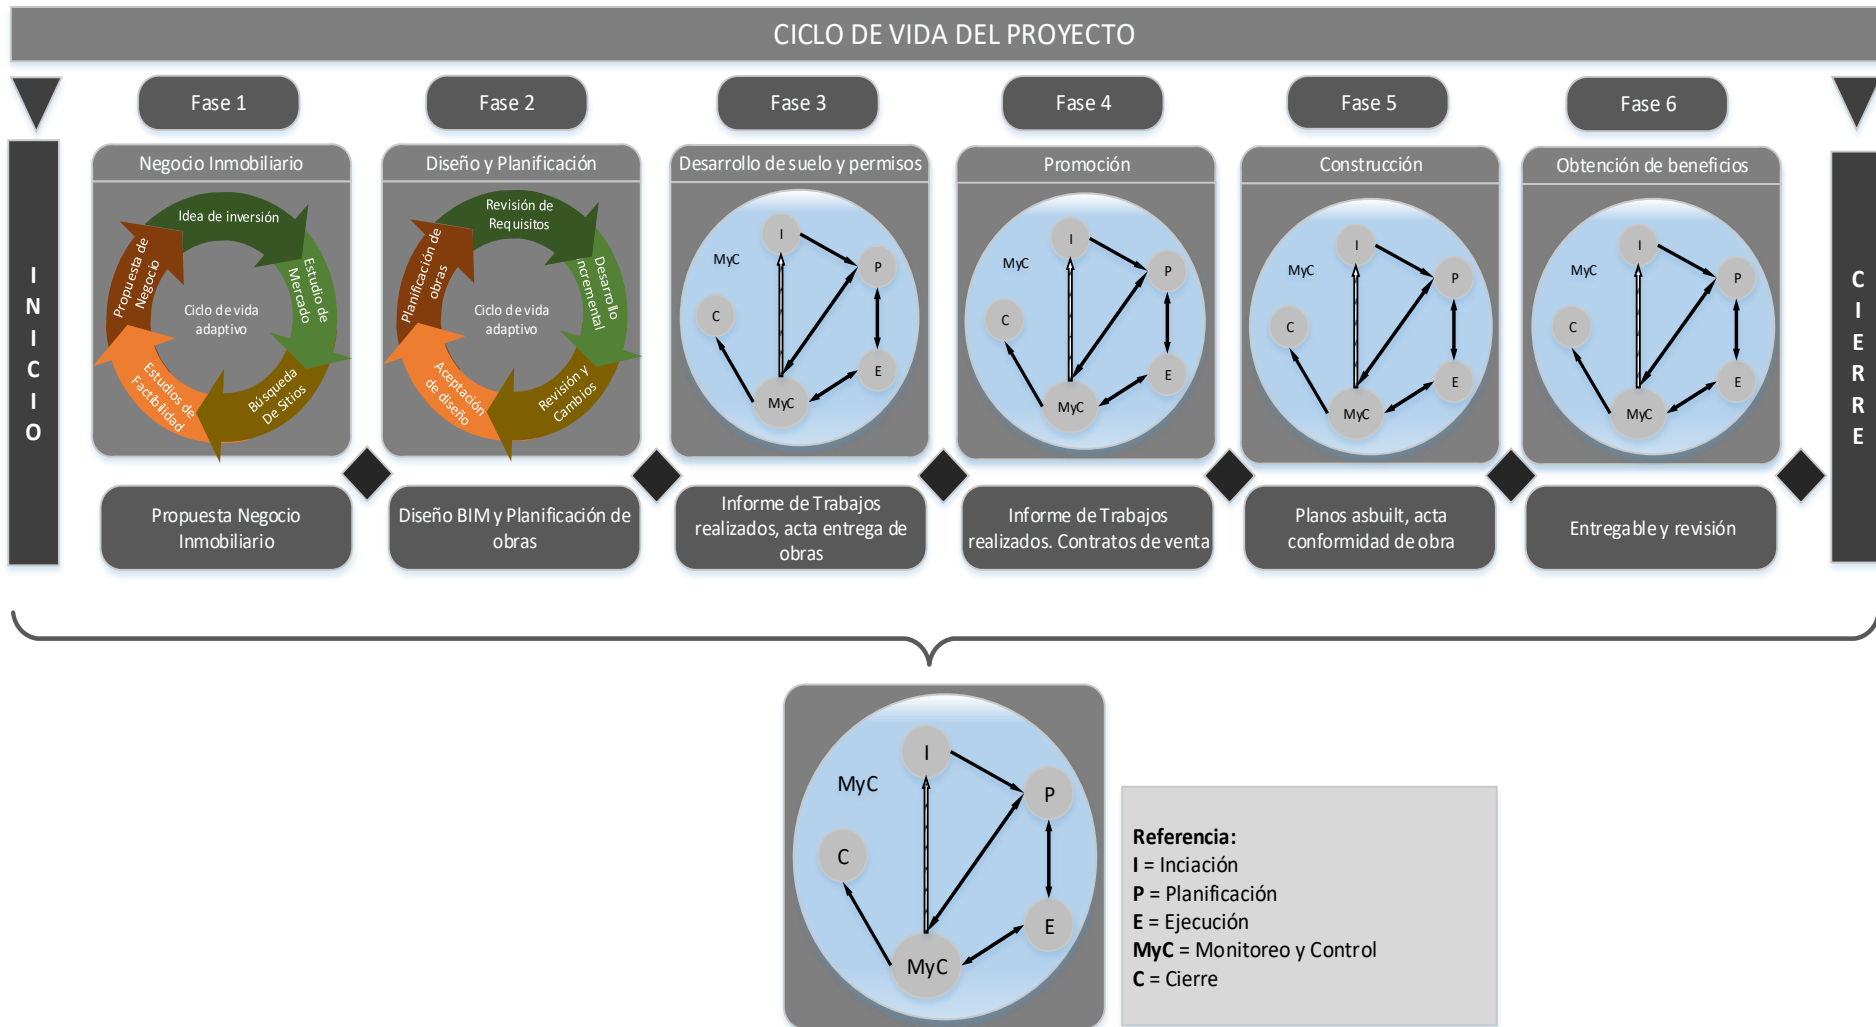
CICLO DE VIDA DEL PROYECTO

INICIO

Fase 1

Negocio Inmobiliario

Idea de inversión
Estudio de Mercado
Búsqueda De Sitios
Estudios de Factibilidad
Propuesta de Negocio
Ciclo de vida adaptivo

Propuesta Negocio Inmobiliario

Fase 2

Diseño y Planificación

Revisión de Requisitos
Desarrollo Incremental
Revisión y Cambios
Aceptación de diseño
Planificación de obras
Ciclo de vida adaptivo

Diseño BIM y Planificación de obras

Fase 3

Desarrollo de suelo y permisos

I
P
E
MyC
C
MyC

Informe de Trabajos realizados, acta entrega de obras

Fase 4

Promoción

I
P
E
MyC
C
MyC

Informe de Trabajos realizados. Contratos de venta

Fase 5

Construcción

I
P
E
MyC
C
MyC

Planos asbuilt, acta conformidad de obra

Fase 6

Obtención de beneficios

I
P
E
MyC
C
MyC

Entregable y revisión

CIERRE

MyC
I
P
C
E
MyC

Referencia:
I = Iniciación
P = Planificación
E = Ejecución
MyC = Monitoreo y Control
C = Cierre